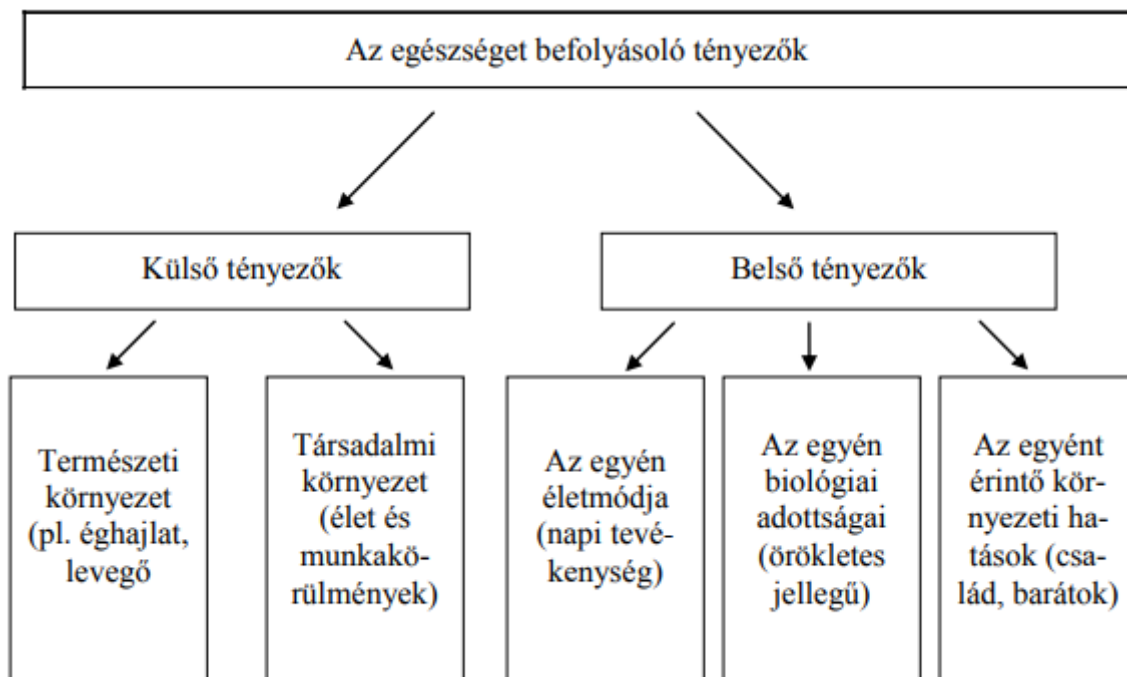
Az egészséget befolyásoló tényezők

Külső tényezők

Belső tényezők

Természeti környezet (pl. éghajlat, levegő

Társadalmi környezet (élet és munkakörülmények)

Az egyén életmódja (napi tevékenység)

Az egyén biológiai adottságai (örökletes jellegű)

Az egyént érintő környezeti hatások (család, barátok)